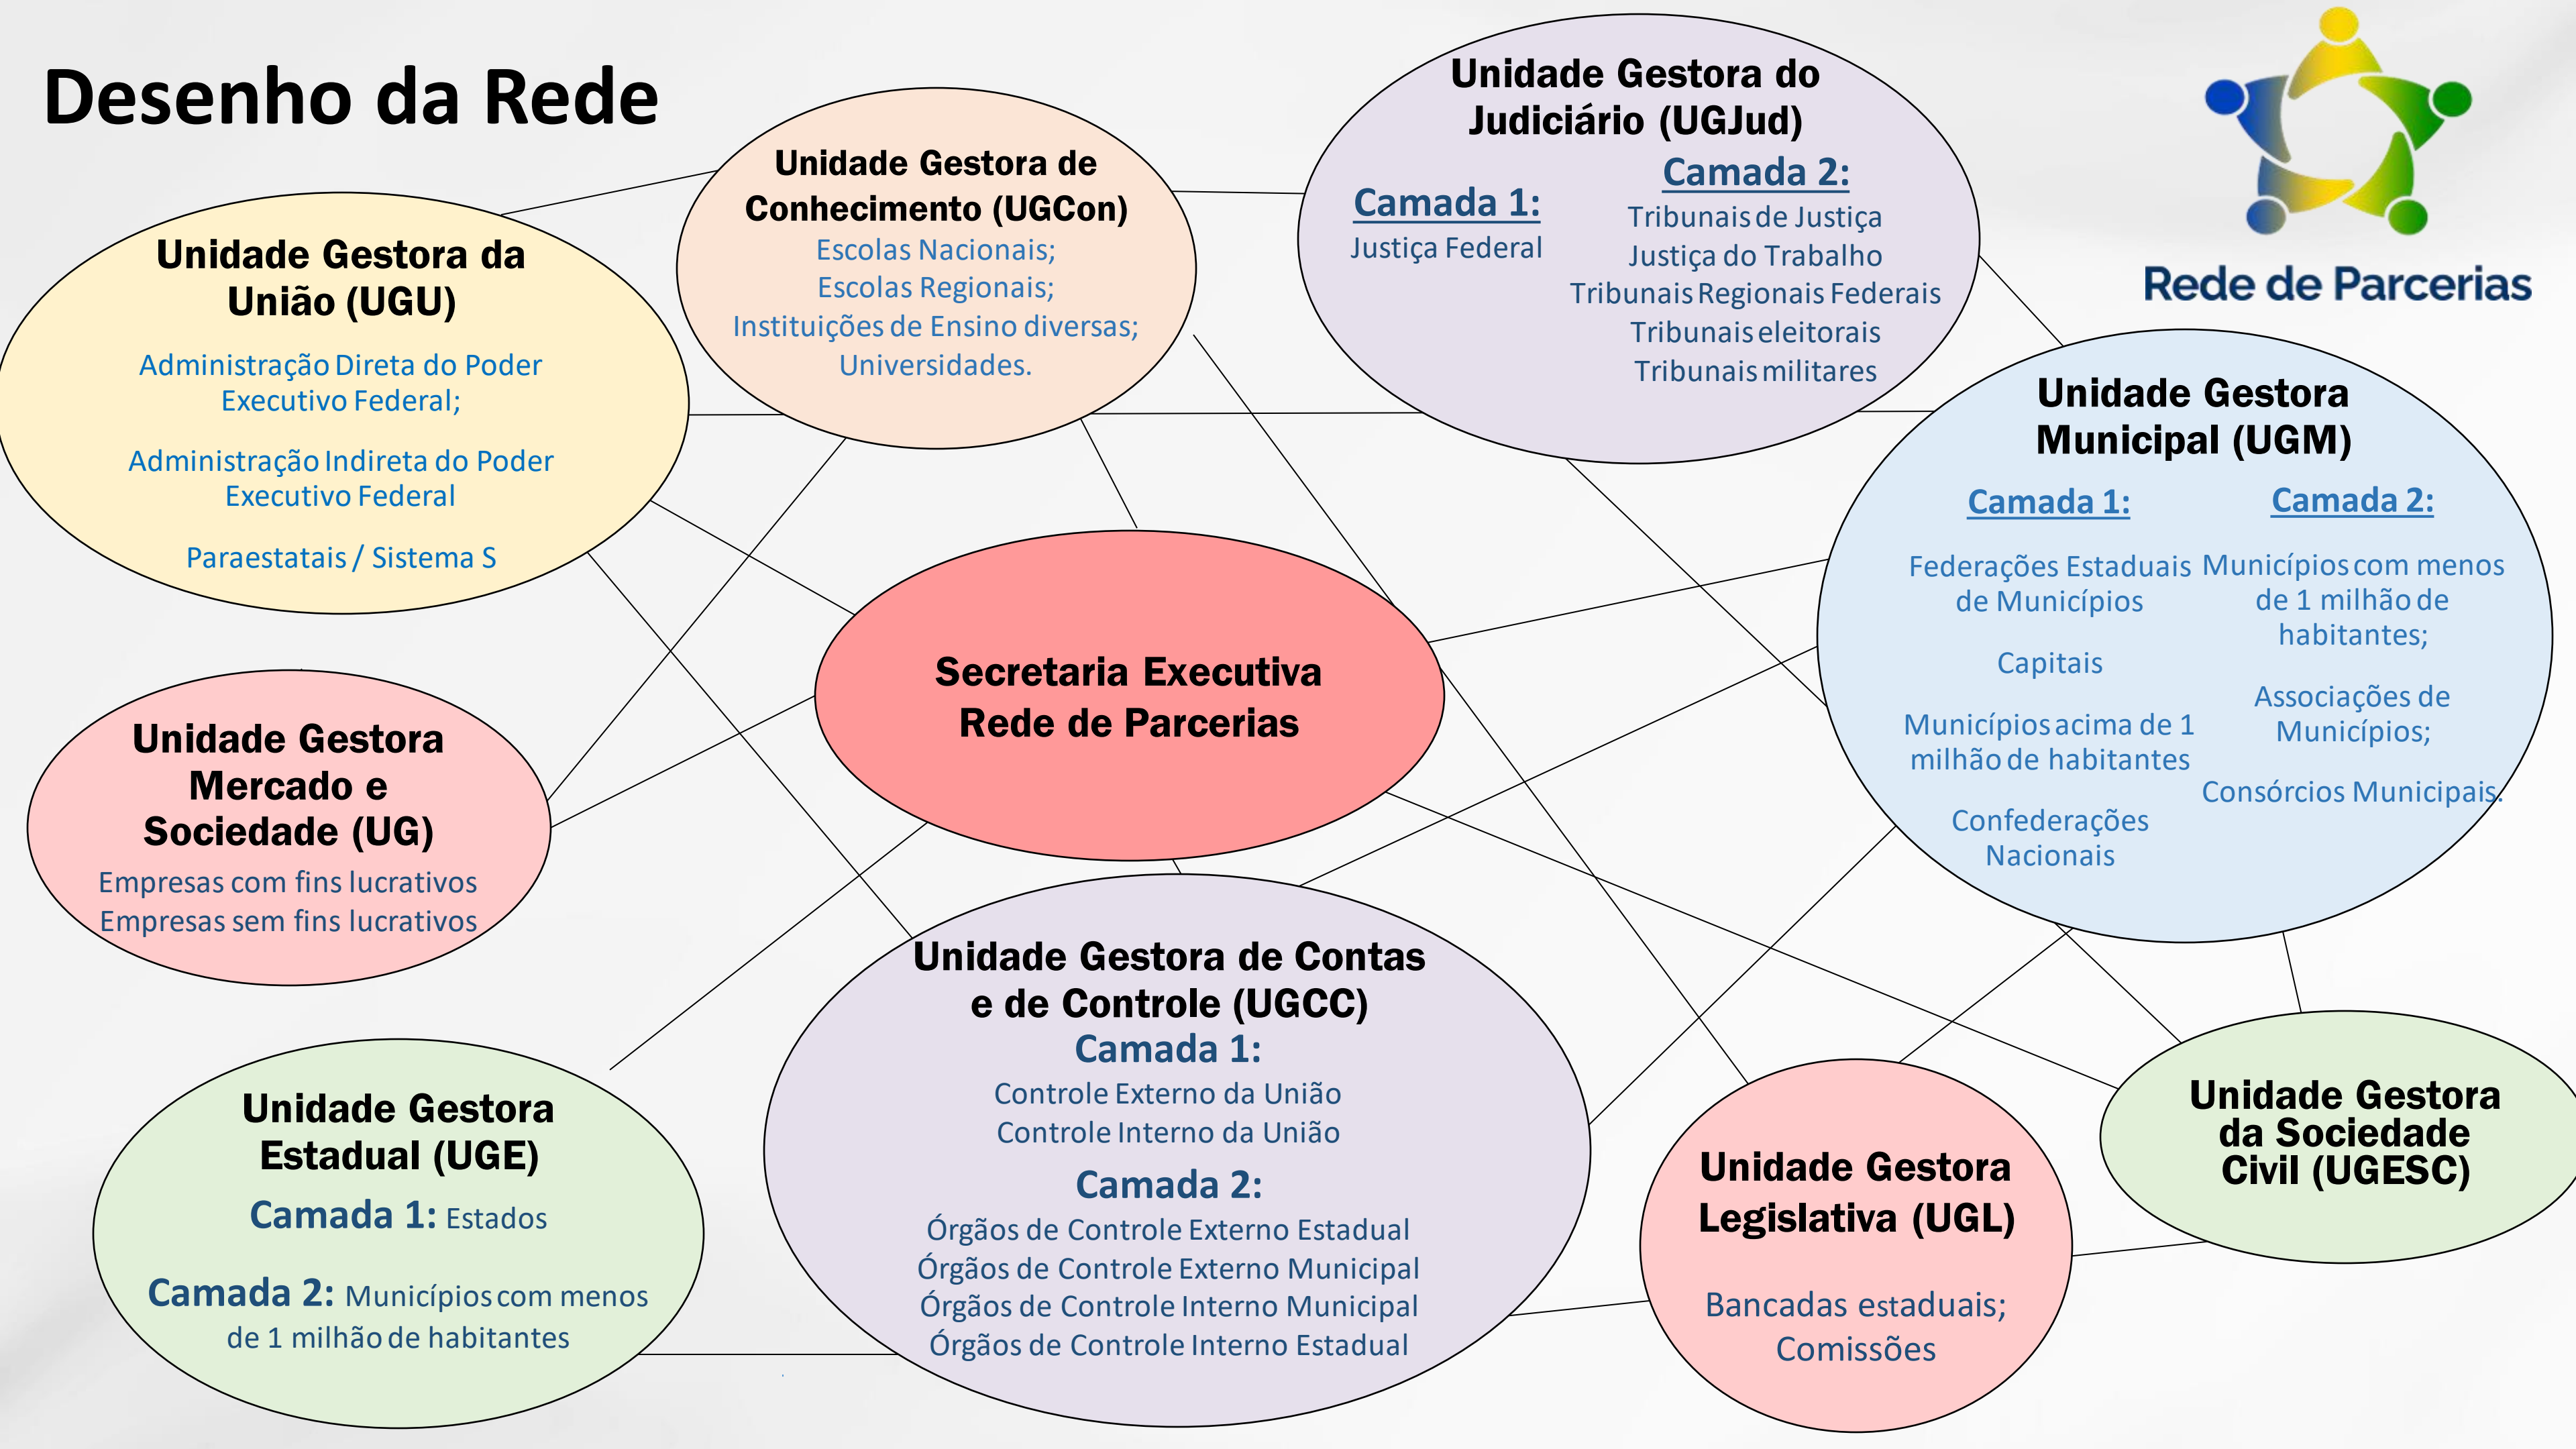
Desenho da Rede

Rede de Parcerias

Unidade Gestora da União (UGU)

Administração Direta do Poder Executivo Federal;

Administração Indireta do Poder Executivo Federal

Paraestatais / Sistema S

Unidade Gestora de Conhecimento (UGCon)
Escolas Nacionais;
Escolas Regionais;
Instituições de Ensino diversas;
Universidades.

Unidade Gestora do Judiciário (UGJud)
Camada 1:
Justiça Federal
Camada 2:
Tribunais de Justiça
Justiça do Trabalho
Tribunais Regionais Federais
Tribunais eleitorais
Tribunais militares

Unidade Gestora Municipal (UGM)
Camada 1:
Federações Estaduais de Municípios
Capitais
Municípios acima de 1 milhão de habitantes
Confederações Nacionais
Camada 2:
Municípios com menos de 1 milhão de habitantes;
Associações de Municípios;
Consórcios Municipais.

Secretaria Executiva Rede de Parcerias

Unidade Gestora Mercado e Sociedade (UG)
Empresas com fins lucrativos
Empresas sem fins lucrativos

Unidade Gestora de Contas e de Controle (UGCC)
Camada 1:
Controle Externo da União
Controle Interno da União
Camada 2:
Órgãos de Controle Externo Estadual
Órgãos de Controle Externo Municipal
Órgãos de Controle Interno Municipal
Órgãos de Controle Interno Estadual

Unidade Gestora Estadual (UGE)
Camada 1: Estados
Camada 2: Municípios com menos de 1 milhão de habitantes

Unidade Gestora Legislativa (UGL)
Bancadas estaduais;
Comissões

Unidade Gestora da Sociedade Civil (UGESC)